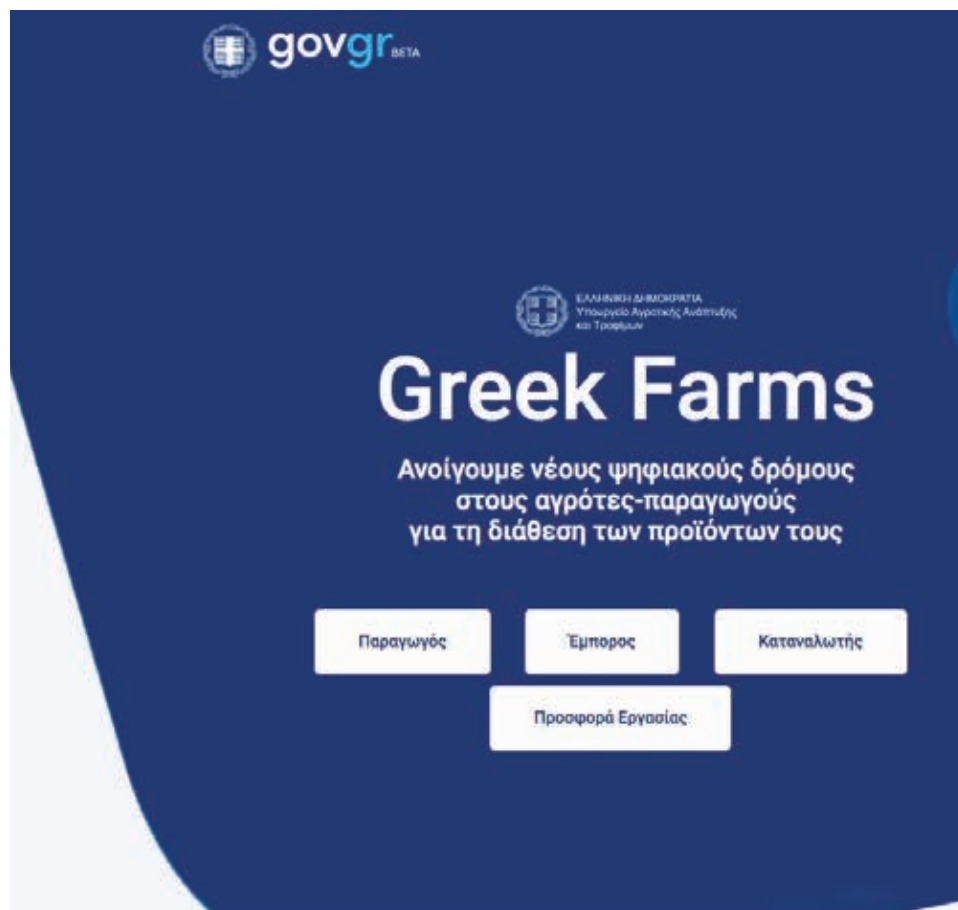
govgr BETA

ΕΛΛΗΝΙΚΗ ΔΗΜΟΚΡΑΤΙΑ
Υπουργείο Αγροτικής Ανάπτυξης και Τροφίμων

Greek Farms

Ανοίγουμε νέους ψηφιακούς δρόμους στους αγρότες-παραγωγούς για τη διάθεση των προϊόντων τους

Παραγωγός

Έμπορος

Καταναλωτής

Προσφορά Εργασίας